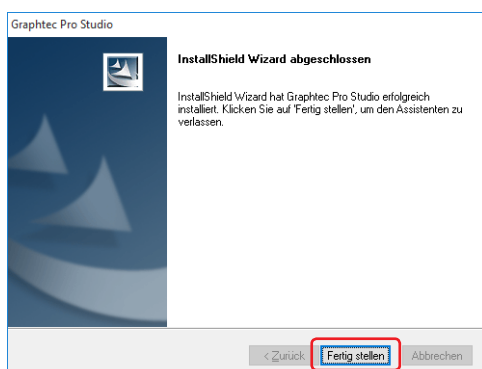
Graphtec Pro Studio

InstallShield Wizard abgeschlossen

InstallShield Wizard hat Graphtec Pro Studio erfolgreich installiert. Klicken Sie auf 'Fertig stellen', um den Assistenten zu verlassen.

< Zurück Fertig stellen Abbrechen